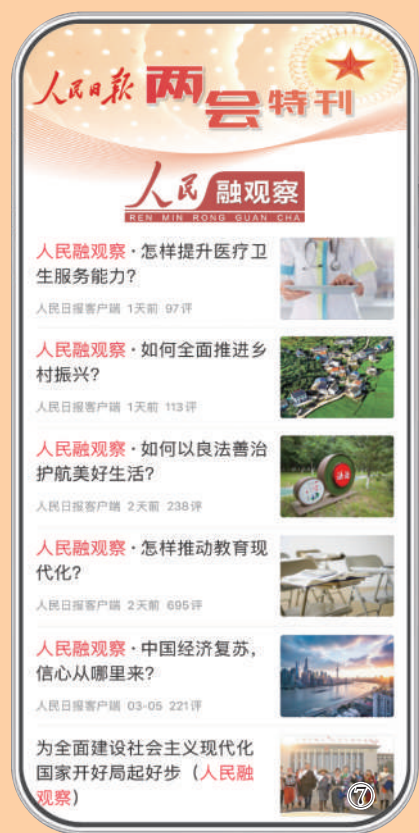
人民日报 两会特刊

人民 融观察
REN MIN RONG GUAN CHA

人民融观察 · 怎样提升医疗卫生服务能力?
人民日报客户端 1天前 97评

人民融观察 · 如何全面推进乡村振兴?
人民日报客户端 1天前 113评

人民融观察 · 如何以良法善治护航美好生活?
人民日报客户端 2天前 238评

人民融观察 · 怎样推动教育现代化?
人民日报客户端 2天前 695评

人民融观察 · 中国经济复苏,信心从哪里来?
人民日报客户端 03-05 221评

为全面建设社会主义现代化国家开好局起好步(人民融观察)

⑦